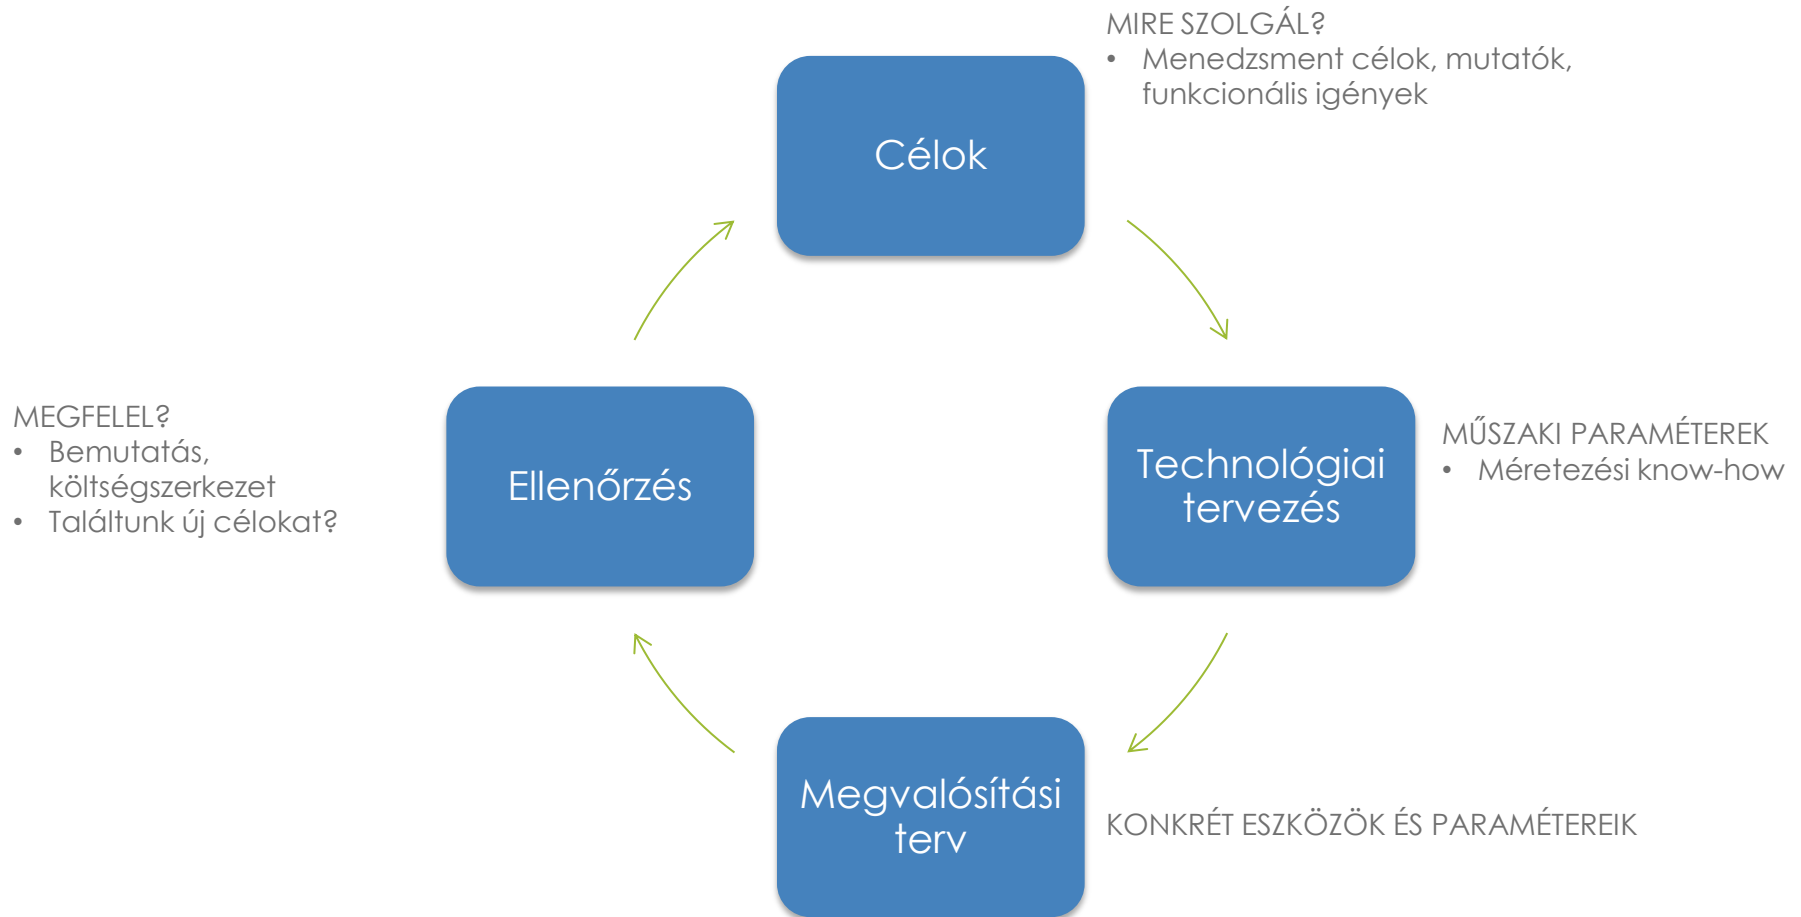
MIRE SZOLGÁL?
• Menedzsment célok, mutatók, funkcionális igények

Célok

MEGFELEL?
• Bemutatás, költségszerkezet
• Találtunk új célokat?

Ellenőrzés

Technológiai tervezés

MŰSZAKI PARAMÉTEREK
• Méretezési know-how

Megvalósítási terv

KONKRÉT ESZKÖZÖK ÉS PARAMÉTEREIK